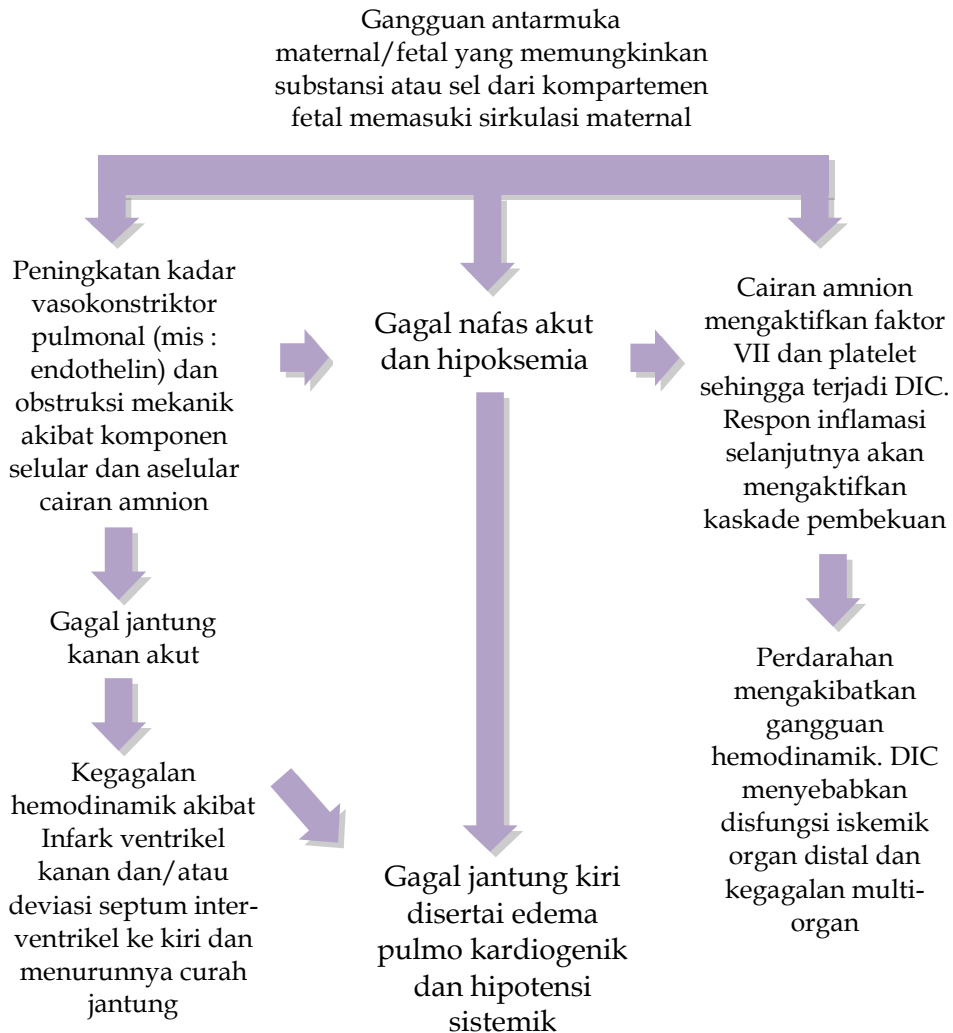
Gangguan antarmuka maternal/fetal yang memungkinkan substansi atau sel dari kompartemen fetal memasuki sirkulasi maternal

Peningkatan kadar vasokonstriktor pulmonal (mis : endothelin) dan obstruksi mekanik akibat komponen selular dan aselular cairan amnion

Gagal jantung kanan akut

Kegagalan hemodinamik akibat Infark ventrikel kanan dan/atau deviasi septum interventrikel ke kiri dan menurunnya curah jantung

Gagal nafas akut dan hipoksemia

Gagal jantung kiri disertai edema pulmo kardiogenik dan hipotensi sistemik

Cairan amnion mengaktifkan faktor VII dan platelet sehingga terjadi DIC. Respon inflamasi selanjutnya akan mengaktifkan kaskade pembekuan

Perdarahan mengakibatkan gangguan hemodinamik. DIC menyebabkan disfungsi iskemik organ distal dan kegagalan multiorgan